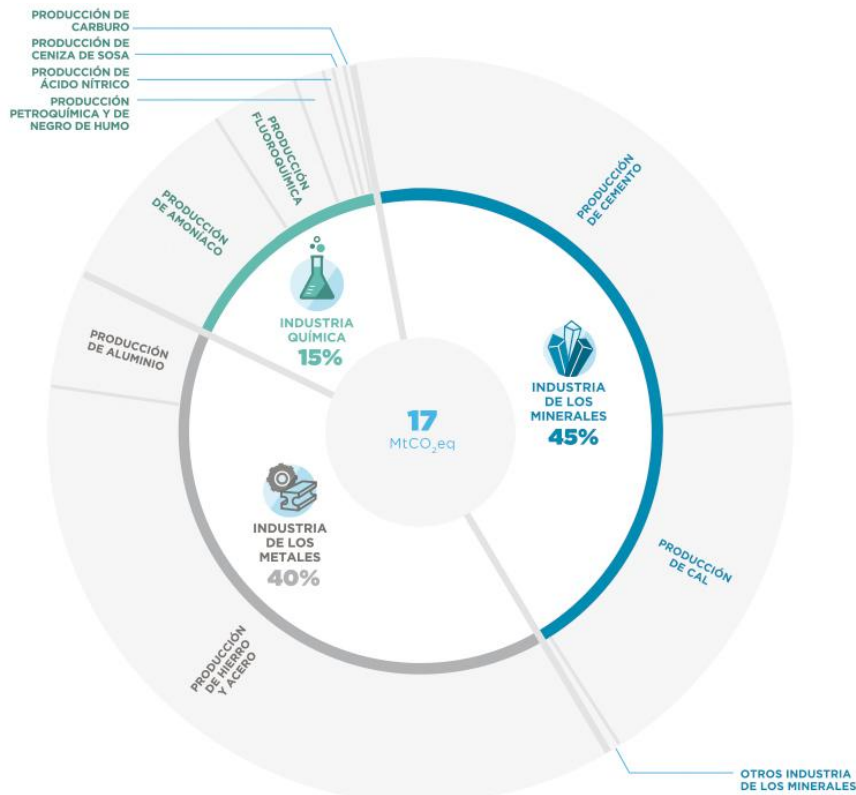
PRODUCCIÓN DE CARBURO

PRODUCCIÓN DE CENIZA DE SOSA

PRODUCCIÓN DE ÁCIDO NÍTRICO

PRODUCCIÓN PETROQUÍMICA Y DE NEGRO DE HUMO

PRODUCCIÓN FLUOROQUÍMICA

PRODUCCIÓN DE AMONIACO

PRODUCCIÓN DE CEMENTO

INDUSTRIA QUÍMICA 15%

PRODUCCIÓN DE ALUMINIO

INDUSTRIA DE LOS MINERALES 45%

17 $MtCO_2eq$

INDUSTRIA DE LOS METALES 40%

PRODUCCIÓN DE CAL

PRODUCCIÓN DE HIERRO Y ACERO

OTROS INDUSTRIA DE LOS MINERALES